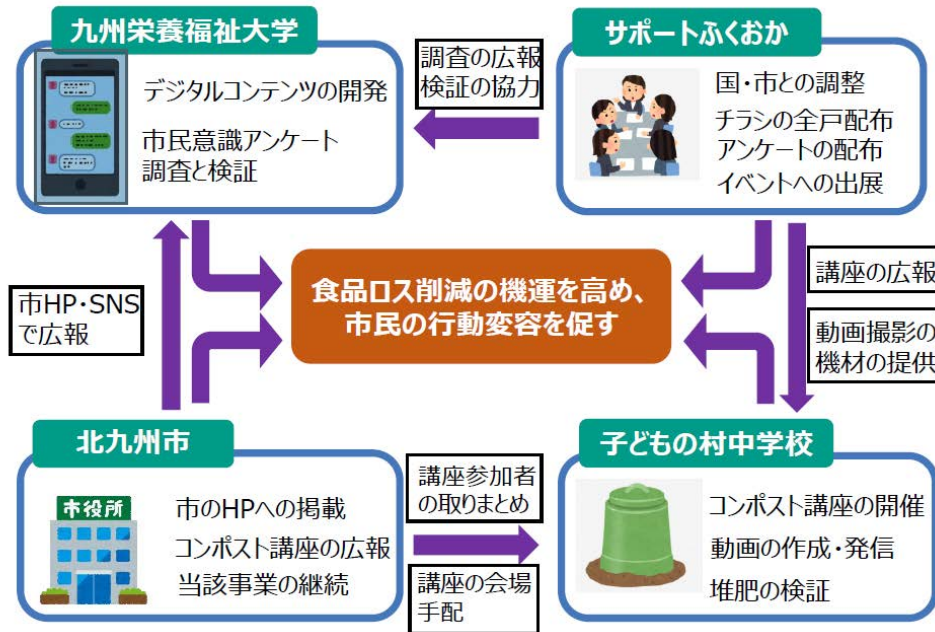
九州栄養福祉大学

デジタルコンテンツの開発

市民意識アンケート調査と検証

調査の広報
検証の協力

サポートふくおか

国・市との調整
チラシの全戸配布
アンケートの配布
イベントへの出展

食品ロス削減の機運を高め、
市民の行動変容を促す

市HP・SNS
で広報

講座の広報

動画撮影の
機材の提供

北九州市

市役所

市のHPへの掲載
コンポスト講座の広報
当該事業の継続

講座参加者
の取りまとめ

講座の会場
手配

子どもの村中学校

コンポスト講座の開催
動画の作成・発信
堆肥の検証